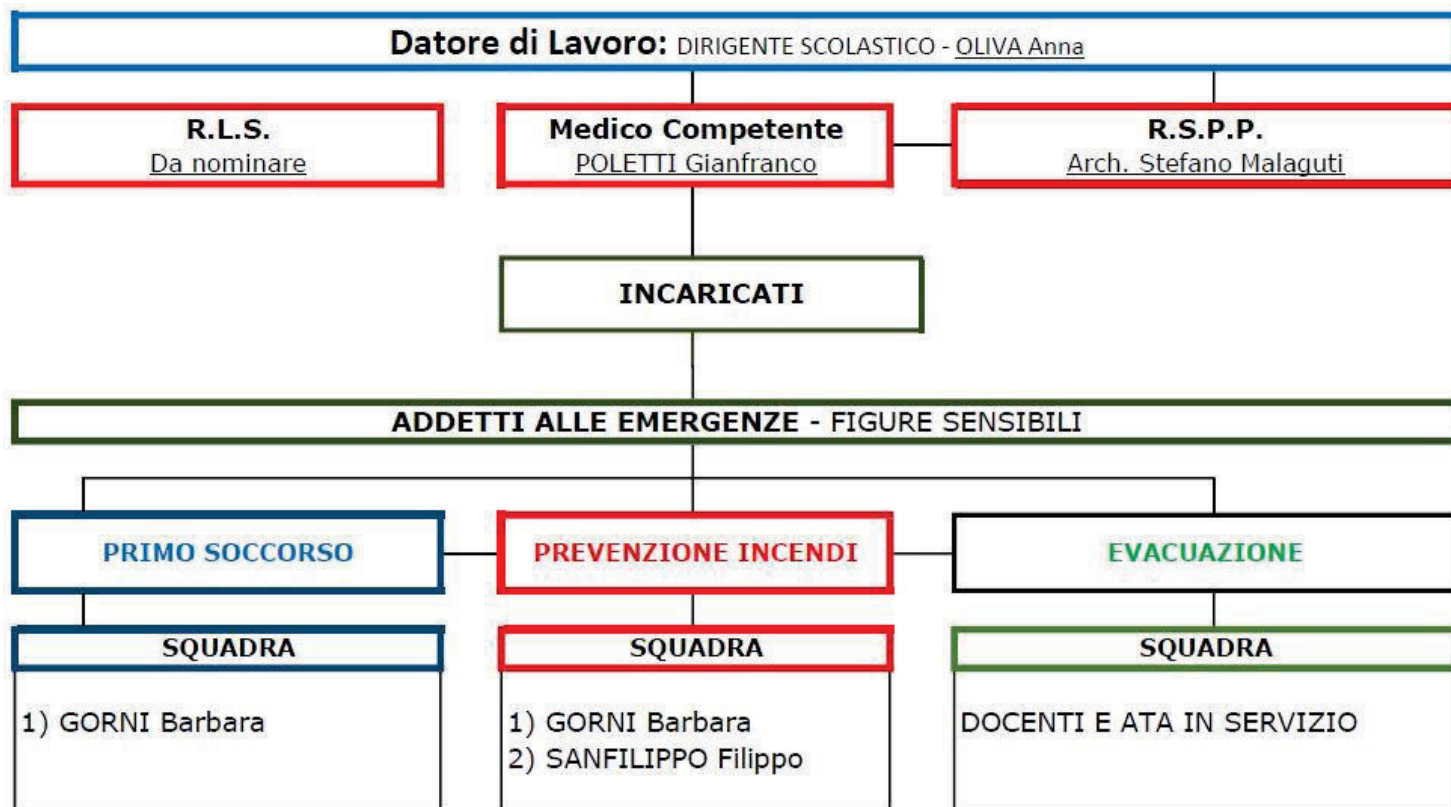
Datore di Lavoro: DIRIGENTE SCOLASTICO - OLIVA Anna

R.L.S.
Da nominare

Medico Competente
POLETTI Gianfranco

R.S.P.P.
Arch. Stefano Malaguti

INCARICATI

ADDETTI ALLE EMERGENZE - FIGURE SENSIBILI

PRIMO SOCCORSO

PREVENZIONE INCENDI

EVACUAZIONE

SQUADRA

1) GORNI Barbara

SQUADRA

1) GORNI Barbara
2) SANFILIPPO Filippo

SQUADRA

DOCENTI E ATA IN SERVIZIO